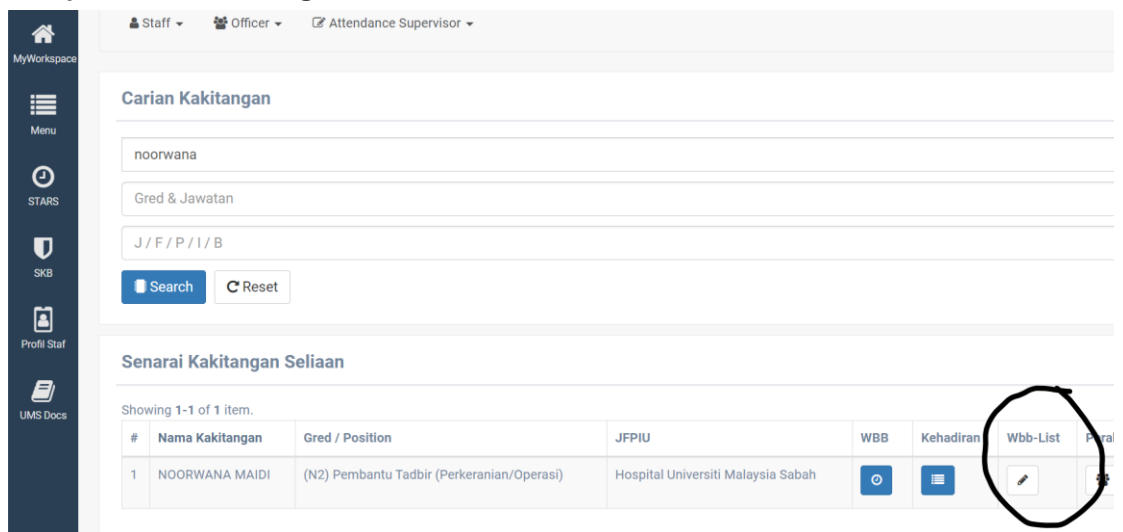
MyWorkspace

Menu

STARS

SKB

Profil Staf

UMS Docs

Staff ▾ Officer ▾ Attendance Supervisor ▾

Carian Kakitangan

noorwana

Gred & Jawatan

J / F / P / I / B

Search

Reset

Senarai Kakitangan Seliaan

Showing **1-1** of **1** item.

| # | Nama Kakitangan | Gred / Position | JFPIU | WBB | Kehadiran | Wbb-List | P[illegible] |
|---|---|---|---|---|---|---|---|
| 1 | NOORWANA MAIDI | (N2) Pembantu Tadbir (Perkeranian/Operasi) | Hospital Universiti Malaysia Sabah | | | | |